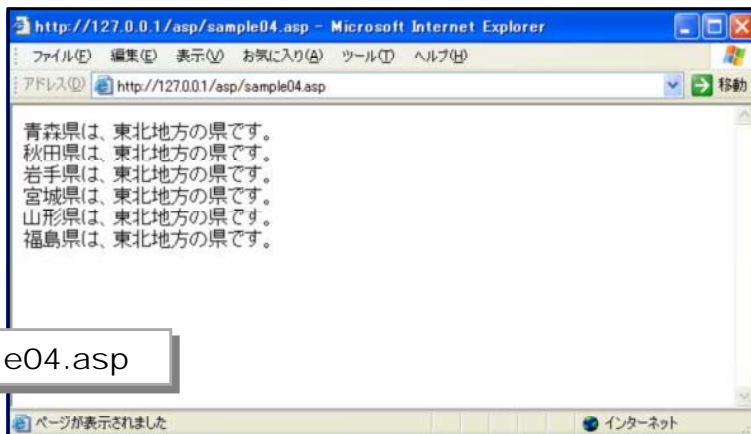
http://127.0.0.1/asp/sample04.asp - Microsoft Internet Explorer

ファイル(F) 編集(E) 表示(V) お気に入り(A) ツール(T) ヘルプ(H)

アドレス(D) http://127.0.0.1/asp/sample04.asp 移動

青森県は、東北地方の県です。
秋田県は、東北地方の県です。
岩手県は、東北地方の県です。
宮城県は、東北地方の県です。
山形県は、東北地方の県です。
福島県は、東北地方の県です。

e04.asp

ページが表示されました

インターネット